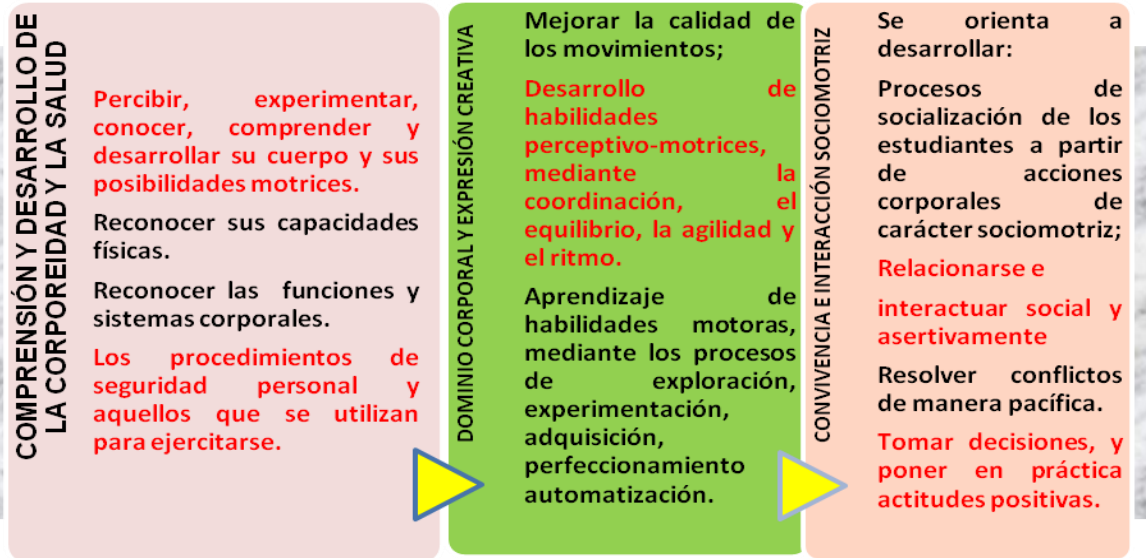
COMPRENSIÓN Y DESARROLLO DE LA CORPOREIDAD Y LA SALUD

Percibir, experimentar, conocer, comprender y desarrollar su cuerpo y sus posibilidades motrices.

Reconocer sus capacidades físicas.

Reconocer las funciones y sistemas corporales.

Los procedimientos de seguridad personal y aquellos que se utilizan para ejercitarse.

DOMINIO CORPORAL Y EXPRESIÓN CREATIVA

Mejorar la calidad de los movimientos;

Desarrollo de habilidades perceptivo-motrices, mediante la coordinación, el equilibrio, la agilidad y el ritmo.

Aprendizaje de habilidades motoras, mediante los procesos de exploración, experimentación, adquisición, perfeccionamiento automatización.

CONVIVENCIA E INTERACCIÓN SOCIOMOTRIZ

Se orienta a desarrollar:

Procesos de socialización de los estudiantes a partir de acciones corporales de carácter sociomotriz;

Relacionarse e

interactuar social y asertivamente

Resolver conflictos de manera pacífica.

Tomar decisiones, y poner en práctica actitudes positivas.